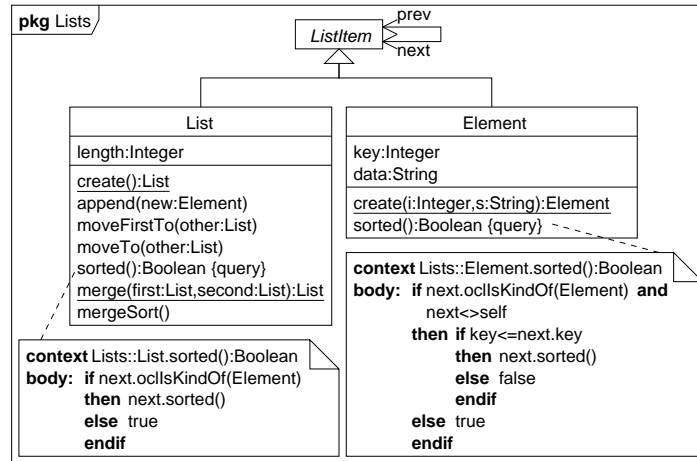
pkg Lists

prev
ListItem
next

List
length:Integer
create():List
append(new:Element)
moveFirstTo(other:List)
moveTo(other:List)
sorted():Boolean {query}
merge(first:List,second:List):List
mergeSort()

Element
key:Integer
data:String
create(i:Integer,s:String):Element
sorted():Boolean {query}

context Lists::Element.sorted():Boolean
body: if next.oclIsKindOf(Element) and next<>self
then if key<=next.key
then next.sorted()
else false
endif
else true
endif

context Lists::List.sorted():Boolean
body: if next.oclIsKindOf(Element)
then next.sorted()
else true
endif